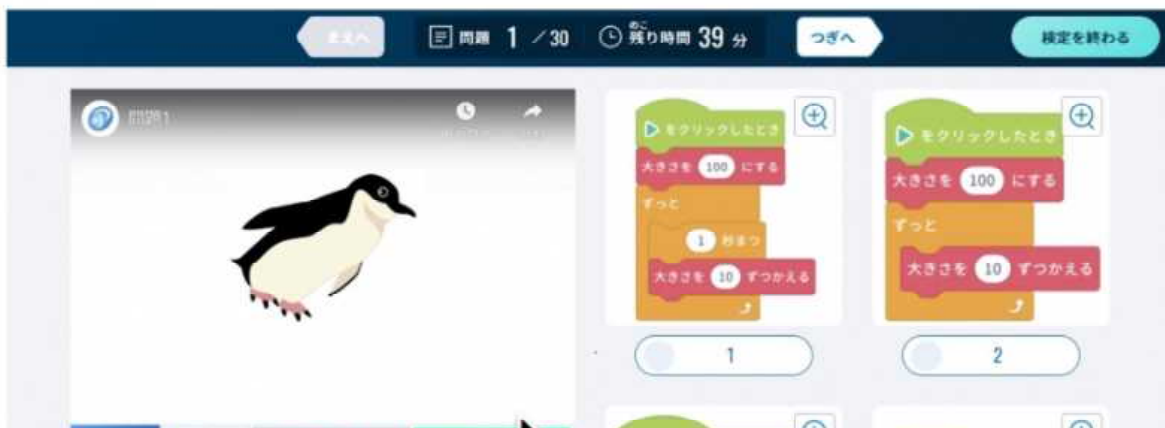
まえへ

問題 1 ／30

のこ
残り時間 39 分

つぎへ

検定を終わる

問題1

をクリックしたとき
大きさを 100 にする
ずっと
1 秒まつ
大きさを 10 ずつかえる

1

をクリックしたとき
大きさを 100 にする
ずっと
大きさを 10 ずつかえる

2